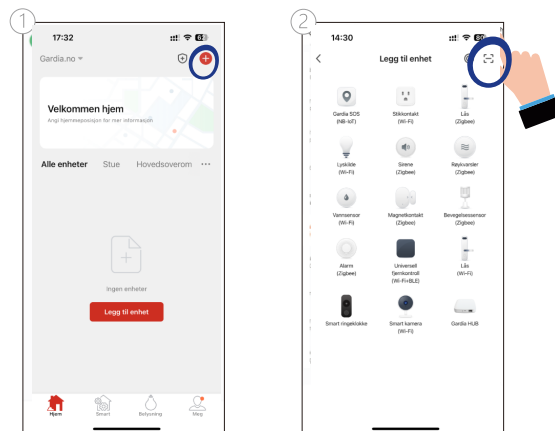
1

17:32

Gardia.no

Velkommen hjem

Angi hjemposisjon for mer informasjon

Alle enheter Stue Hovedsoverom ···

Ingen enheter

Legg til enhet

Hjem Smart Belysning Meg

2

14:30

Legg til enhet

Gardia SOS (NB-IoT)

Stikkontakt (Wi-Fi)

Lås (Zigbee)

Lyskilde (Wi-Fi)

Sirene (Zigbee)

Røykvarsler (Zigbee)

Vannsensor (Wi-Fi)

Magnetkontakt (Zigbee)

Bevegelsessensor (Zigbee)

Alarm (Zigbee)

Universell fjernkontroll (Wi-Fi+BLE)

Lås (Wi-Fi)

Smart ringeklokke

Smart kamera (Wi-Fi)

Gardia HUB